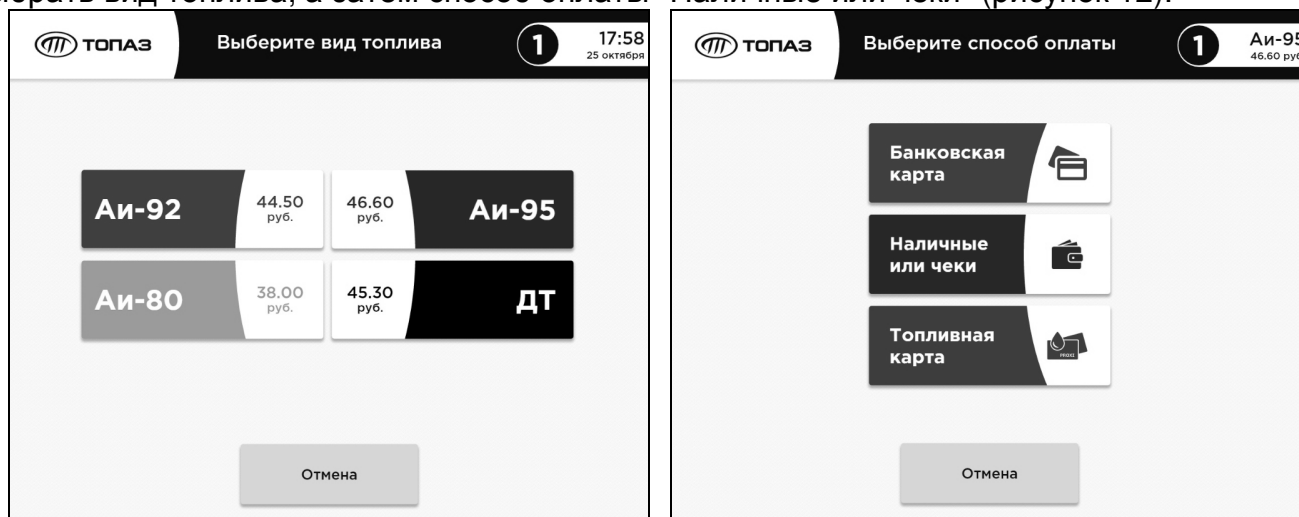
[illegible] вид топлива, а затем способ оплаты «Наличные или чеки» (рисунок 12).

ТОПАЗ Выберите вид топлива 1 17:58 25 октября

Аи-92 44.50 руб.
46.60 руб. Аи-95
Аи-80 38.00 руб.
45.30 руб. ДТ

Отмена

ТОПАЗ Выберите способ оплаты 1 Аи-95 46.60 ру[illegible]

Банковская карта

Наличные или чеки

Топливная карта

Отмена